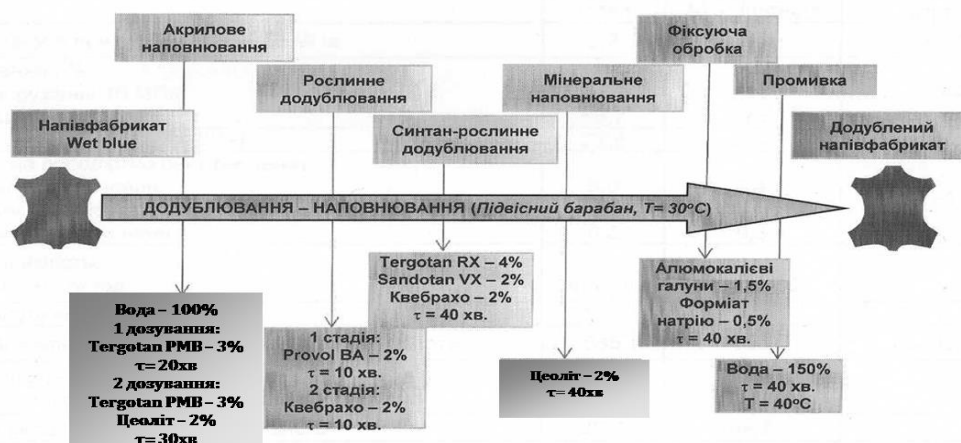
Акрилове наповнювання

Рослинне додублювання

Синтан-рослинне додублювання

Мінеральне наповнювання

Фіксуюча обробка

Промивка

Напівфабрикат Wet blue

Додублений напівфабрикат

ДОДУБЛЮВАННЯ – НАПОВНЮВАННЯ (*Підвісний барабан, T= 30°C*)

Вода – 100%
1 дозування:
Tergotan PMB – 3%
$\tau$= 20хв
2 дозування:
Tergotan PMB – 3%
Цеоліт – 2%
$\tau$= 30хв

1 стадія:
Provol BA – 2%
$\tau$ = 10 хв.
2 стадія:
Квебрахо – 2%
$\tau$ = 10 хв.

Tergotan RX – 4%
Sandotan VX – 2%
Квебрахо – 2%
$\tau$ = 40 хв.

Цеоліт – 2%
$\tau$= 40хв

Алюмокалієві галуни – 1,5%
Форміат натрію – 0,5%
$\tau$ = 40 хв.

Вода – 150%
$\tau$ = 40 хв.
T = 40°C